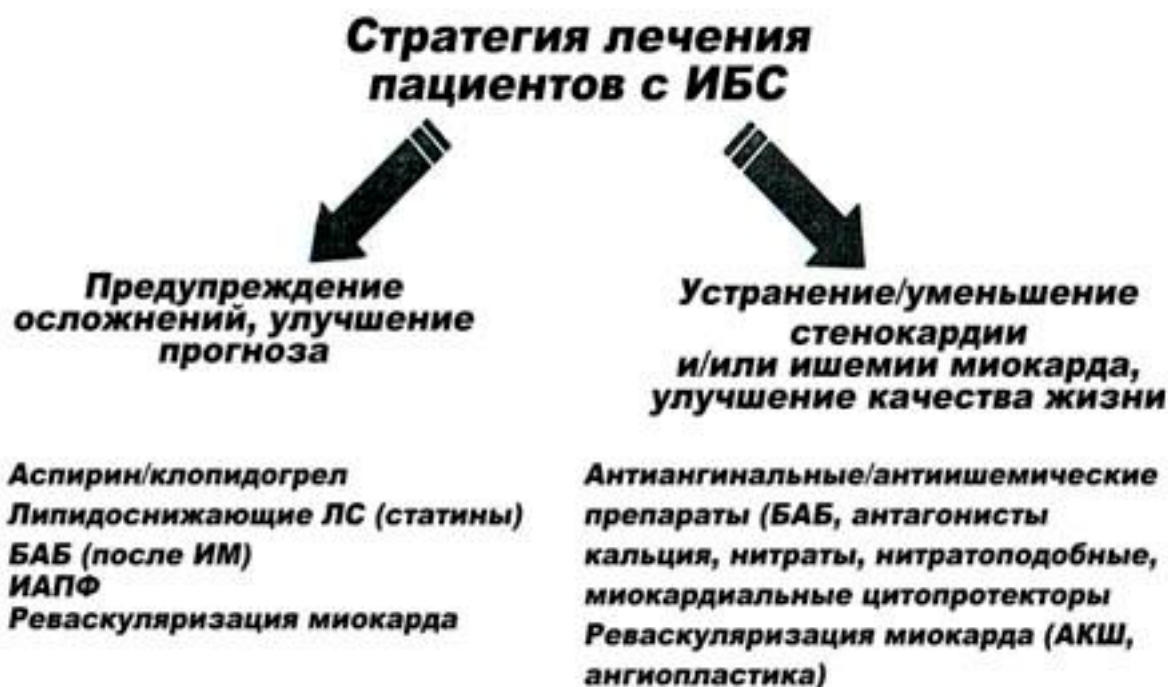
Стратегия лечения пациентов с ИБС

Предупреждение осложнений, улучшение прогноза

Устранение/уменьшение стенокардии и/или ишемии миокарда, улучшение качества жизни

Аспирин/клопидогрел
Липидоснижающие ЛС (статины)
БАБ (после ИМ)
ИАПФ
Реваскуляризация миокарда

Антиангинальные/антиишемические препараты (БАБ, антагонисты кальция, нитраты, нитратоподобные, миокардиальные цитопротекторы
Реваскуляризация миокарда (АКШ, ангиопластика)